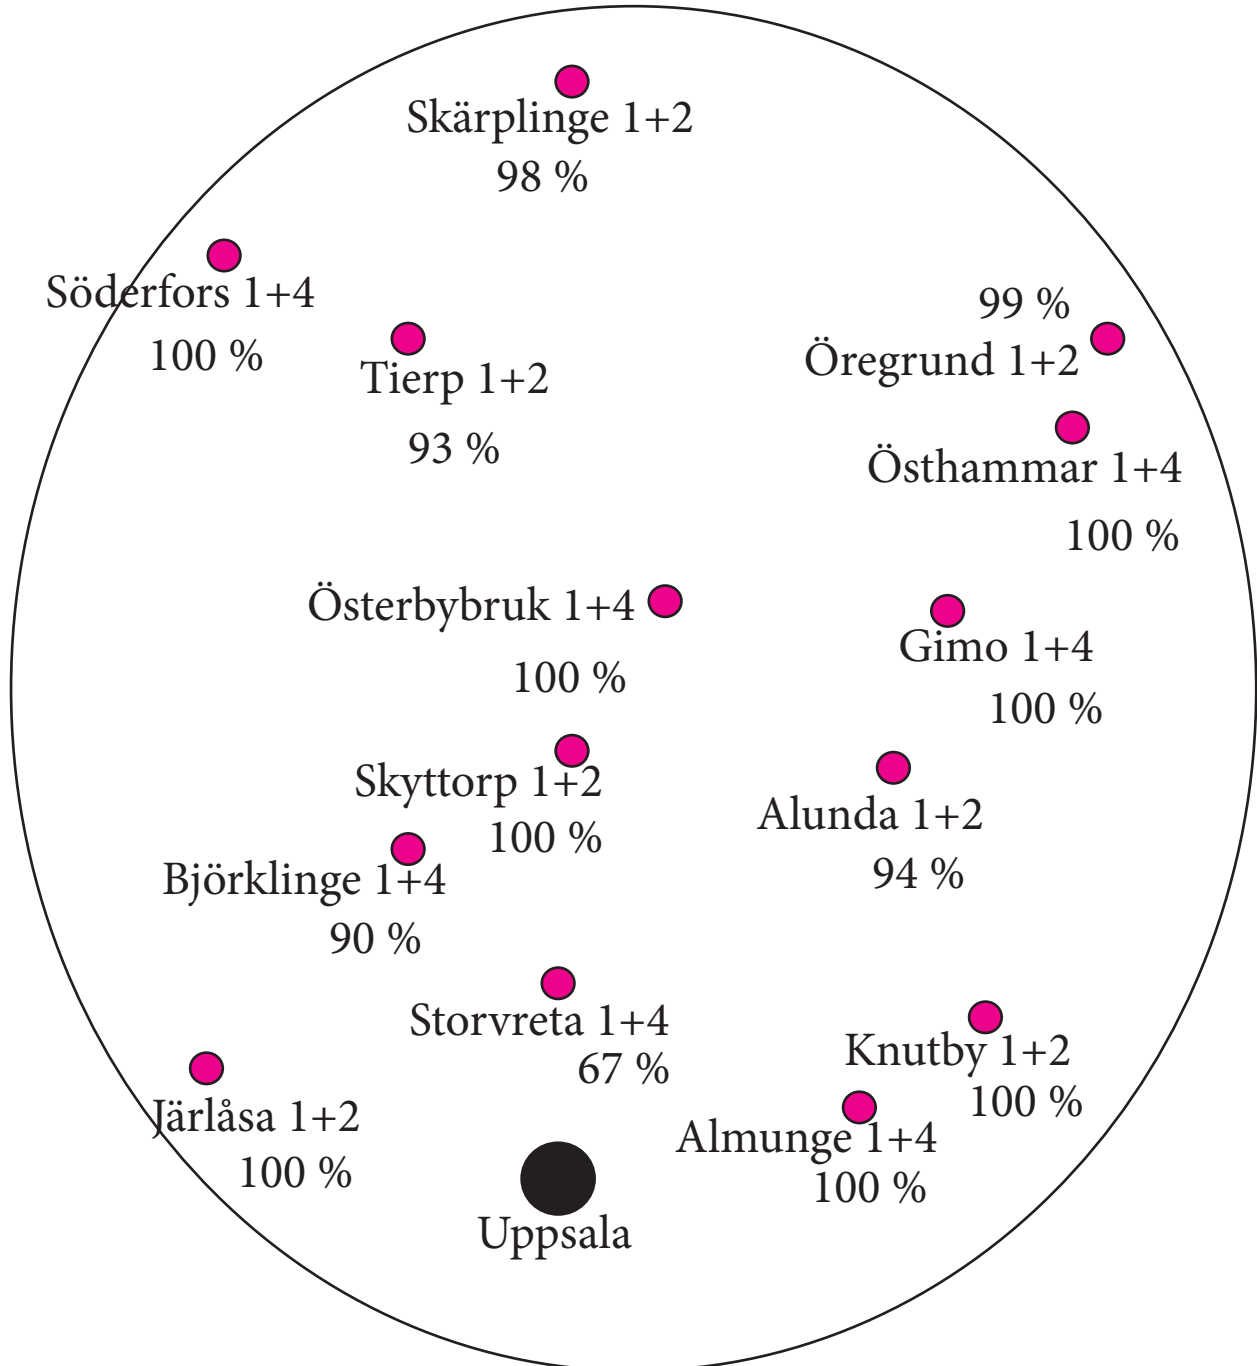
Skärplinge 1+2
98 %

Söderfors 1+4
100 %

Tierp 1+2
93 %

99 %
Öregrund 1+2

Östhammar 1+4
100 %

Österbybruk 1+4
100 %

Gimo 1+4
100 %

Skyttorp 1+2
100 %

Alunda 1+2
94 %

Björklinge 1+4
90 %

Storvreta 1+4
67 %

Knutby 1+2
100 %

Järlåsa 1+2
100 %

Almunge 1+4
100 %

Uppsala